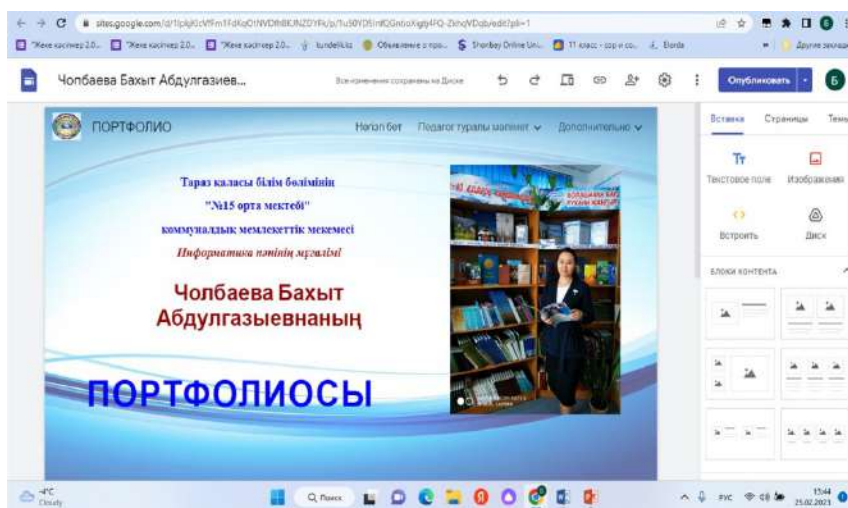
sites.google.com/d/1lpkjKcVFm1FdKqOtNVDfhBKJNZDYFk/p/1u50YD5InfQGnboXiglj4FQ-ZkhqVDqb/edit?pli=1

"Жеке кабинет 2.0... "Жеке кабинет 2.0... "Жеке кабинет 2.0... kundelik.kz Объявление о про... Shorbay Online Uni... 11 класс - сор и со... Bilimland

Другие закладки

Чолбаева Бахыт Абдулгазиев...

Все изменения сохранены на Диске

Опубликовать

Б

ПОРТФОЛИО

Негізгі бет Педагог туралы мәлімет Дополнительно

Вставка Страницы Темы

Текстовое поле Изображения

Встроить Диск

БЛОКИ КОНТЕНТА

Тараз қаласы білім бөлімінің

"№15 орта мектебі"

коммуналдық мемлекеттік мекемесі

Информатика пәнінің мұғалімі

Чолбаева Бахыт Абдулгазыевнаның

ПОРТФОЛИОСЫ

-1°C Cloudy

Поиск

РУС 15:44 25.02.2023